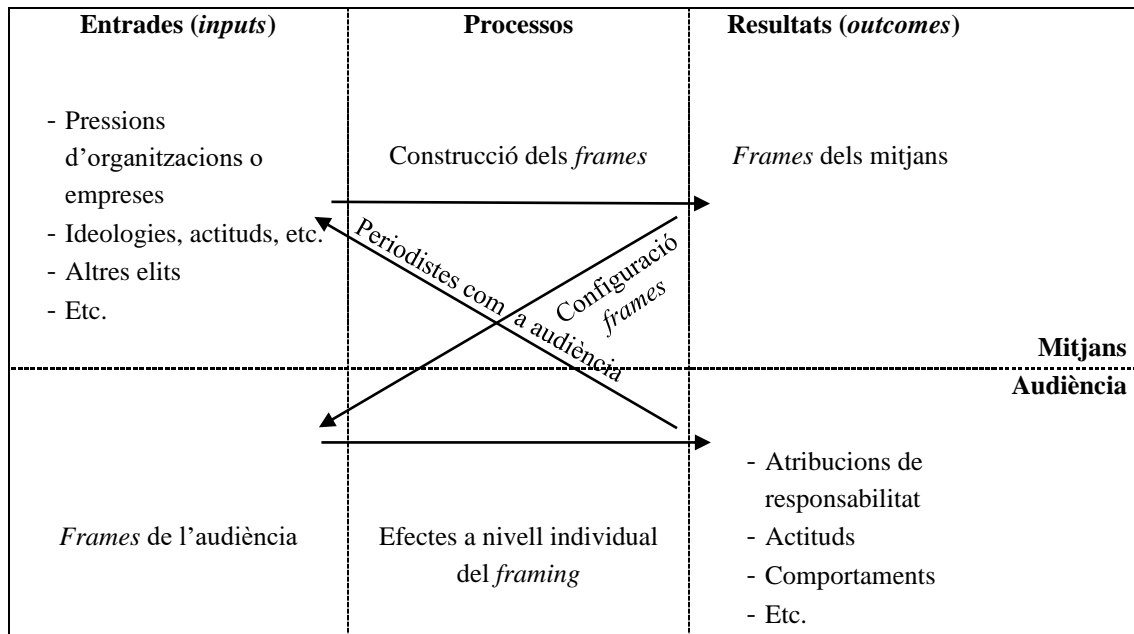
Entrades (*inputs*)

Processos

Resultats (*outcomes*)

- Pressions d'organitzacions o empreses
- Ideologies, actituds, etc.
- Altres elits
- Etc.

Construcció dels *frames*

*Frames* dels mitjans

Periodistes com a audiència

Configuració *frames*

Mitjans

Audiència

*Frames* de l'audiència

Efectes a nivell individual del *framing*

- Atribucions de responsabilitat
- Actituds
- Comportaments
- Etc.